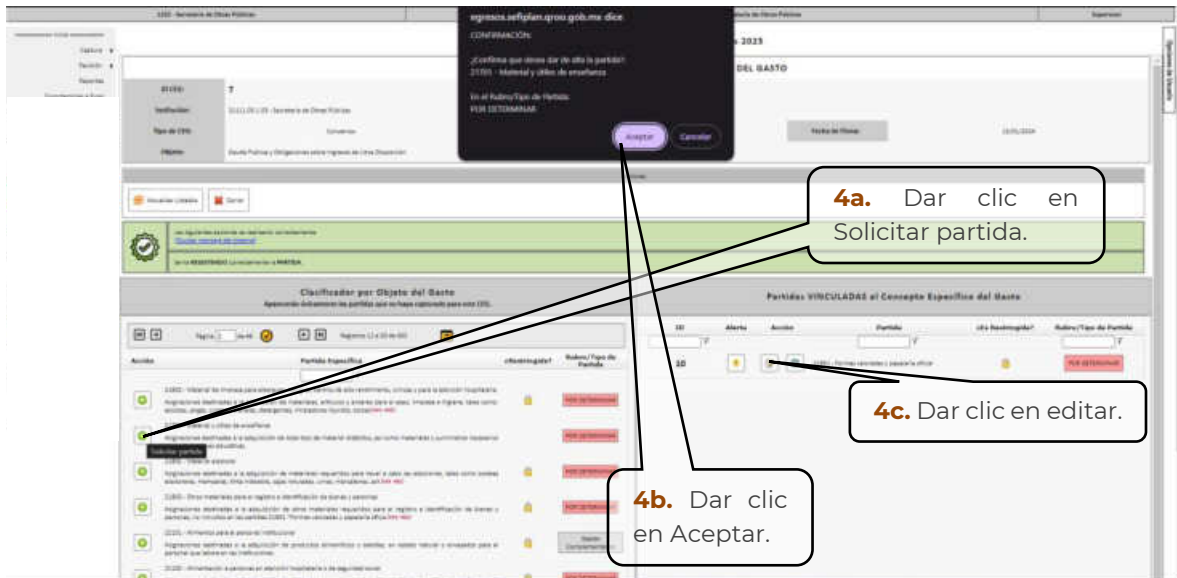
egresos.sefiplan.qroo.gob.mx dice

CONFIRMACIÓN:

¿Confirma que desea dar de alta la partida?
21101 - Material y útiles de enseñanza

En el Rubro/Tipo de Partida:
POR DETERMINAR

Aceptar
Cancelar

2023

DEL GASTO

Captura
Revisión
Reportes

Tipo de CFG: Convenios
Fecha de Firma: 15/05/2024

Visualizar Listado
Cerrar

Clasificador por Objeto del Gasto

Partidas VINCULADAS al Concepto Específico del Gasto

Acción
Partida Específica
¿Restringida?
Rubro/Tipo de Partida

ID
Alerta
Acción
Partida
¿Es Restringida?
Rubro/Tipo de Partida

10
POR DETERMINAR

Solicitar partida

POR DETERMINAR

4a. Dar clic en Solicitar partida.

4b. Dar clic en Aceptar.

4c. Dar clic en editar.